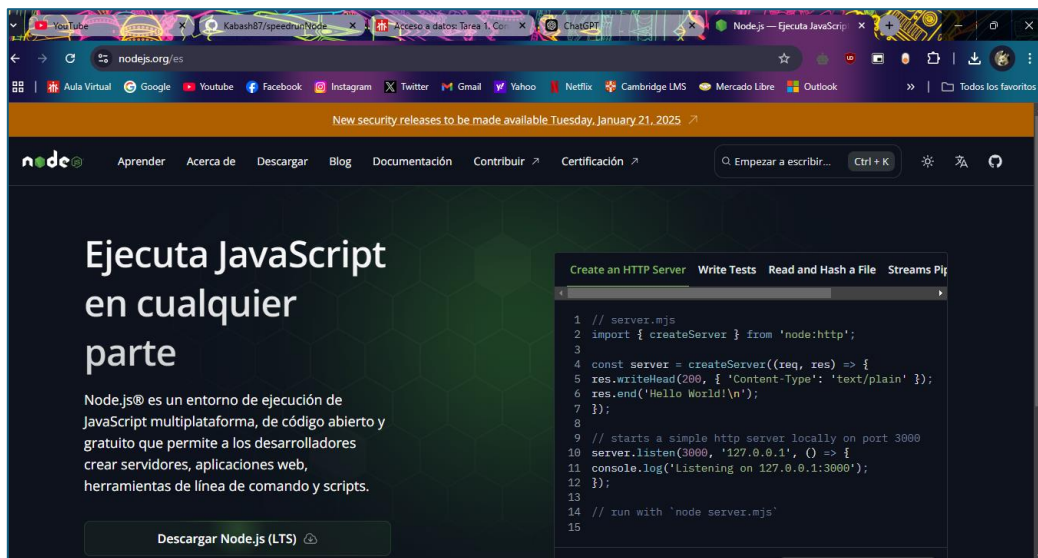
YouTube | Kabash87/speedrunNode | Acceso a datos: Tarea 1. Co | ChatGPT | Node.js — Ejecuta JavaScrip

nodejs.org/es

Aula Virtual  Google  Youtube  Facebook  Instagram  Twitter  Gmail  Yahoo  Netflix  Cambridge LMS  Mercado Libre  Outlook  »  Todos los favoritos

New security releases to be made available Tuesday, January 21, 2025

node  Aprender  Acerca de  Descargar  Blog  Documentación  Contribuir  Certificación  Empezar a escribir...  Ctrl + K

# Ejecuta JavaScript en cualquier parte

Node.js® es un entorno de ejecución de JavaScript multiplataforma, de código abierto y gratuito que permite a los desarrolladores crear servidores, aplicaciones web, herramientas de línea de comando y scripts.

Descargar Node.js (LTS)

Create an HTTP Server  Write Tests  Read and Hash a File  Streams Pip

1 // server.mjs
2 import { createServer } from 'node:http';
3
4 const server = createServer((req, res) => {
5 res.writeHead(200, { 'Content-Type': 'text/plain' });
6 res.end('Hello World!\n');
7 });
8
9 // starts a simple http server locally on port 3000
10 server.listen(3000, '127.0.0.1', () => {
11 console.log('Listening on 127.0.0.1:3000');
12 });
13
14 // run with `node server.mjs`
15